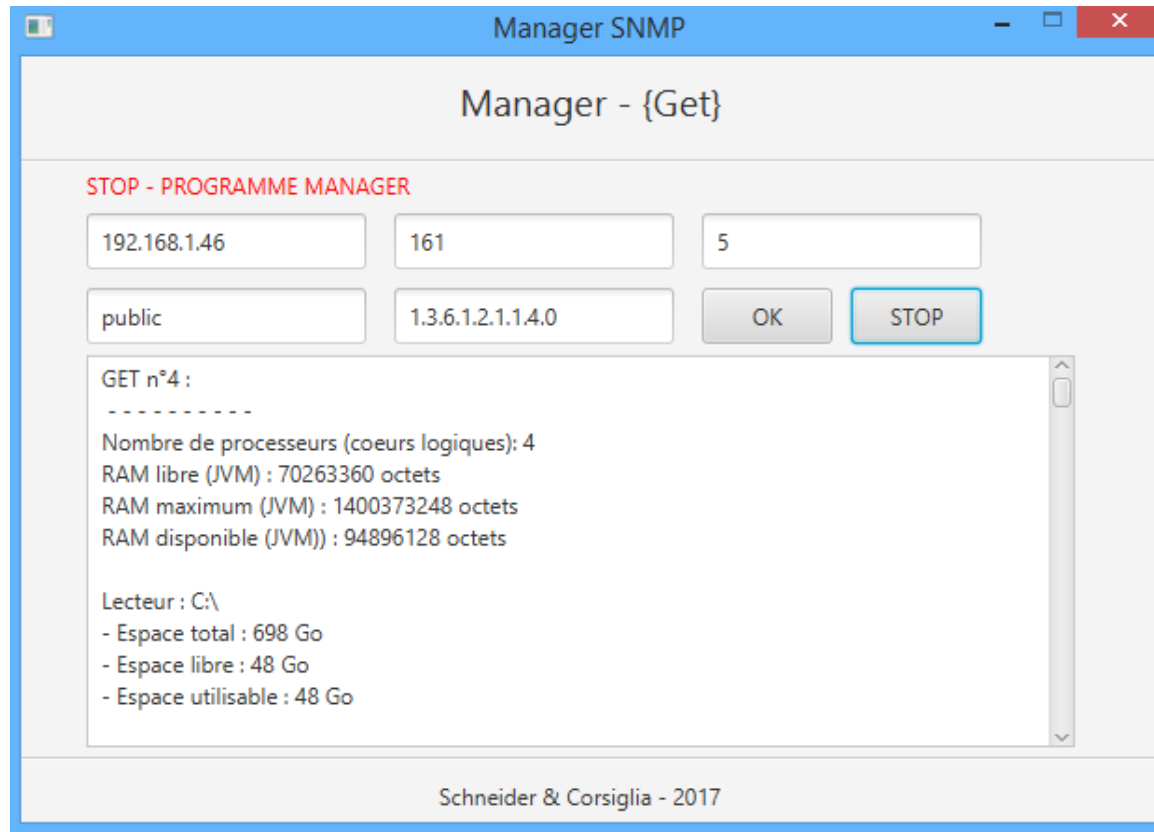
Manager SNMP

Manager - {Get}

STOP - PROGRAMME MANAGER

192.168.1.46

161

5

public

1.3.6.1.2.1.1.4.0

OK

STOP

GET n°4 :
- - - - - - - - - -
Nombre de processeurs (coeurs logiques): 4
RAM libre (JVM) : 70263360 octets
RAM maximum (JVM) : 1400373248 octets
RAM disponible (JVM)) : 94896128 octets

Lecteur : C:\
- Espace total : 698 Go
- Espace libre : 48 Go
- Espace utilisable : 48 Go

Schneider & Corsiglia - 2017